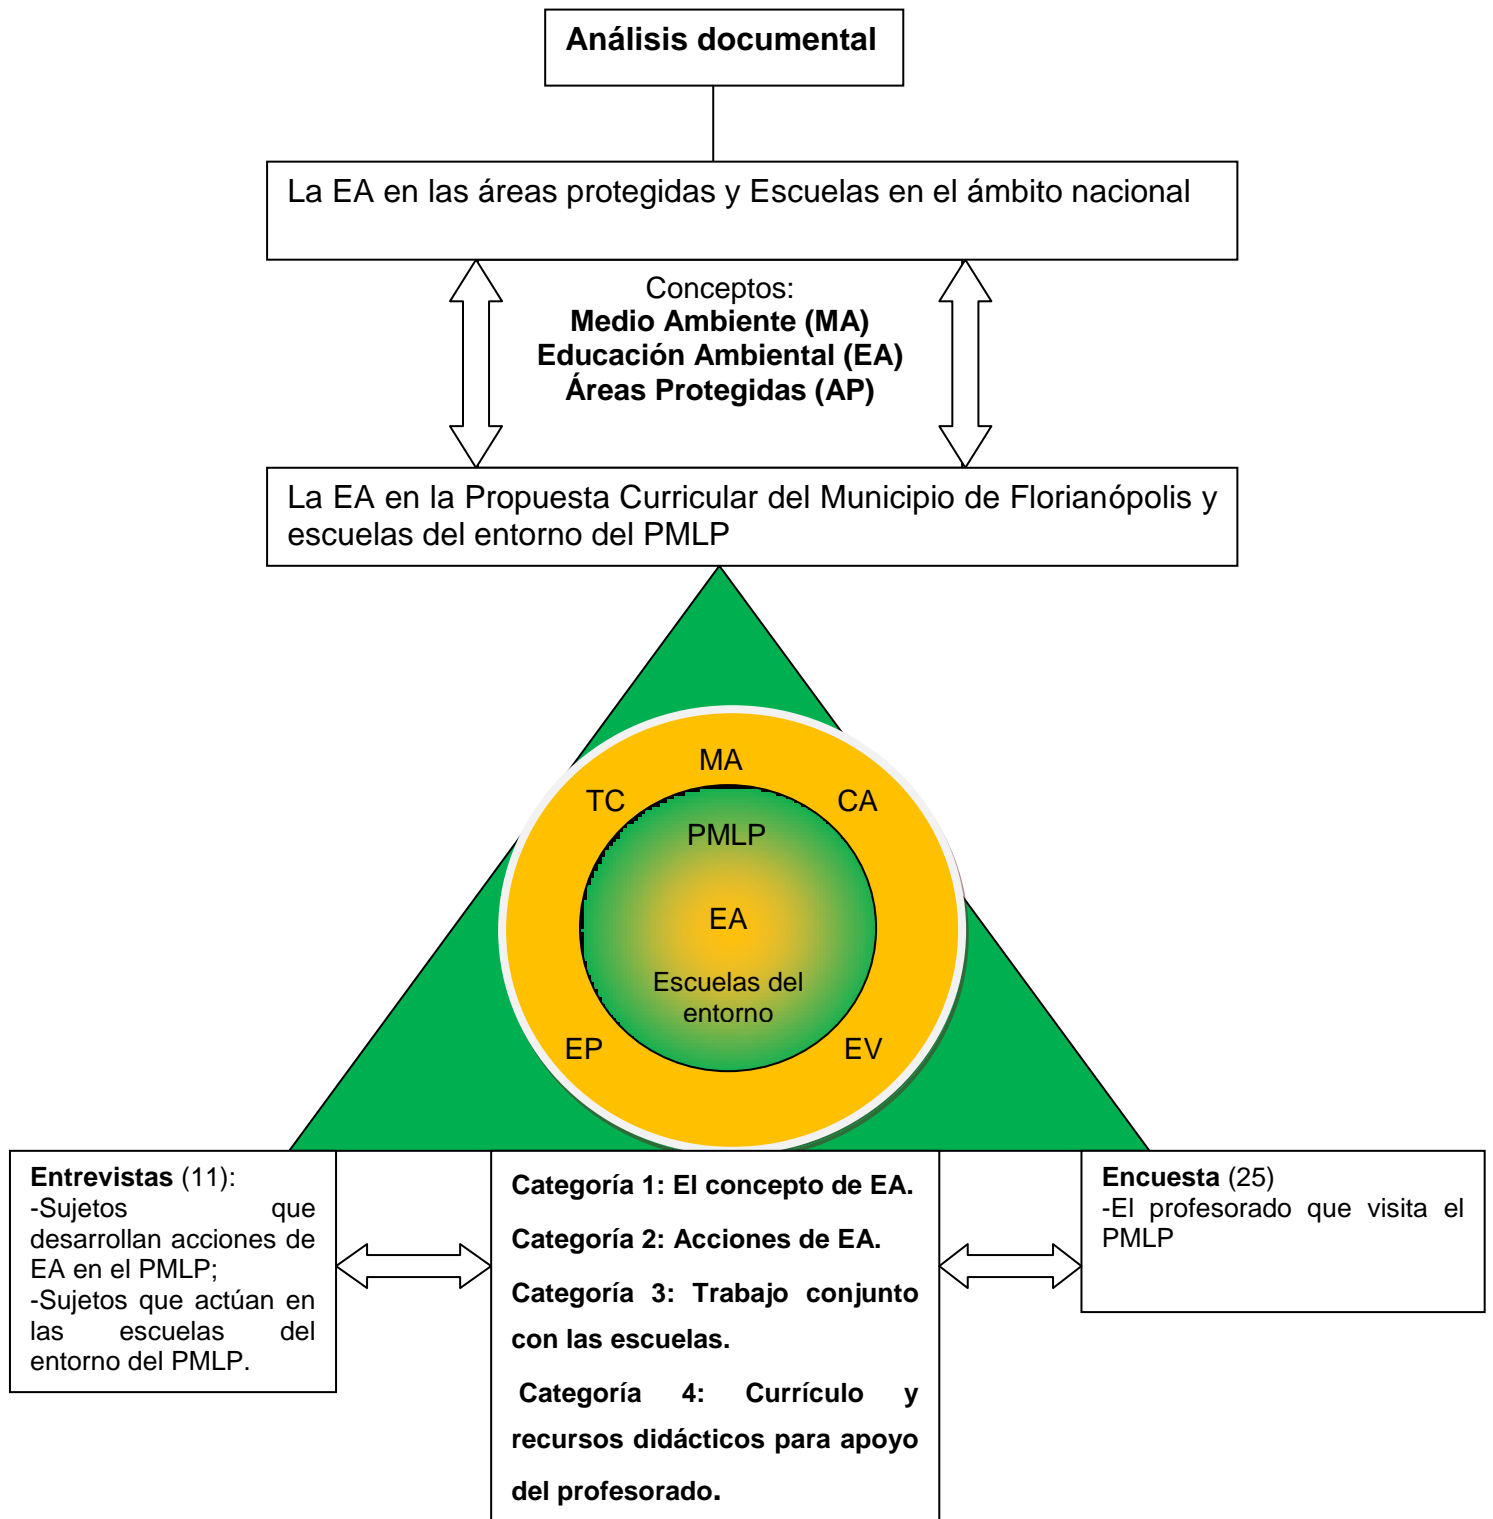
Análisis documental

La EA en las áreas protegidas y Escuelas en el ámbito nacional

Conceptos:
Medio Ambiente (MA)
Educación Ambiental (EA)
Áreas Protegidas (AP)

La EA en la Propuesta Curricular del Municipio de Florianópolis y escuelas del entorno del PMLP

MA
TC
CA
PMLP
EA
Escuelas del entorno
EP
EV

Entrevistas (11):
-Sujetos que desarrollan acciones de EA en el PMLP;
-Sujetos que actúan en las escuelas del entorno del PMLP.

Categoría 1: El concepto de EA.

Categoría 2: Acciones de EA.

Categoría 3: Trabajo conjunto con las escuelas.

Categoría 4: Currículo y recursos didácticos para apoyo del profesorado.

Encuesta (25)
-El profesorado que visita el PMLP